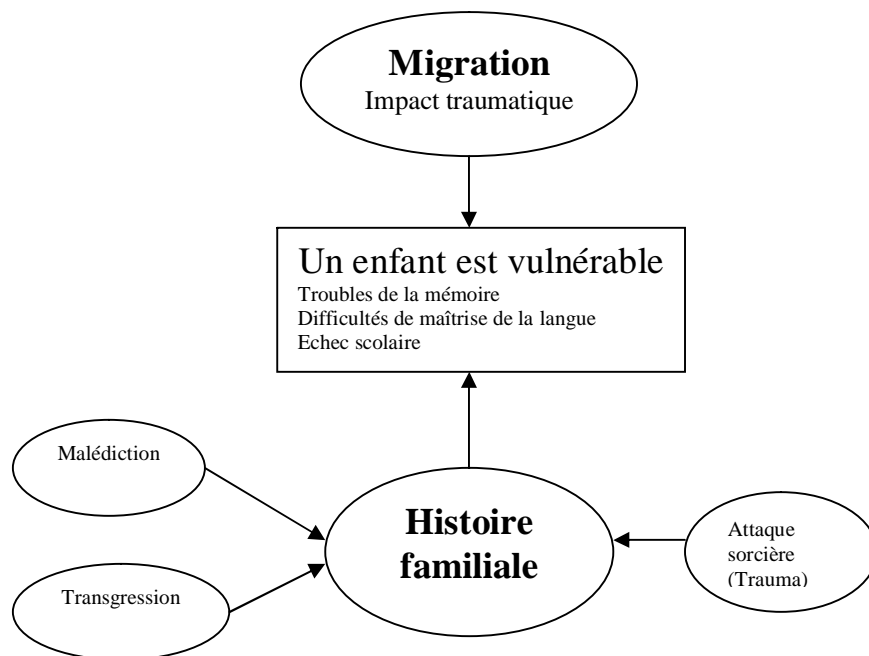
**Migration**
Impact traumatique

Un enfant est vulnérable
Troubles de la mémoire
Difficultés de maîtrise de la langue
Echec scolaire

Malédiction

Transgression

**Histoire familiale**

Attaque sorcière (Trauma)